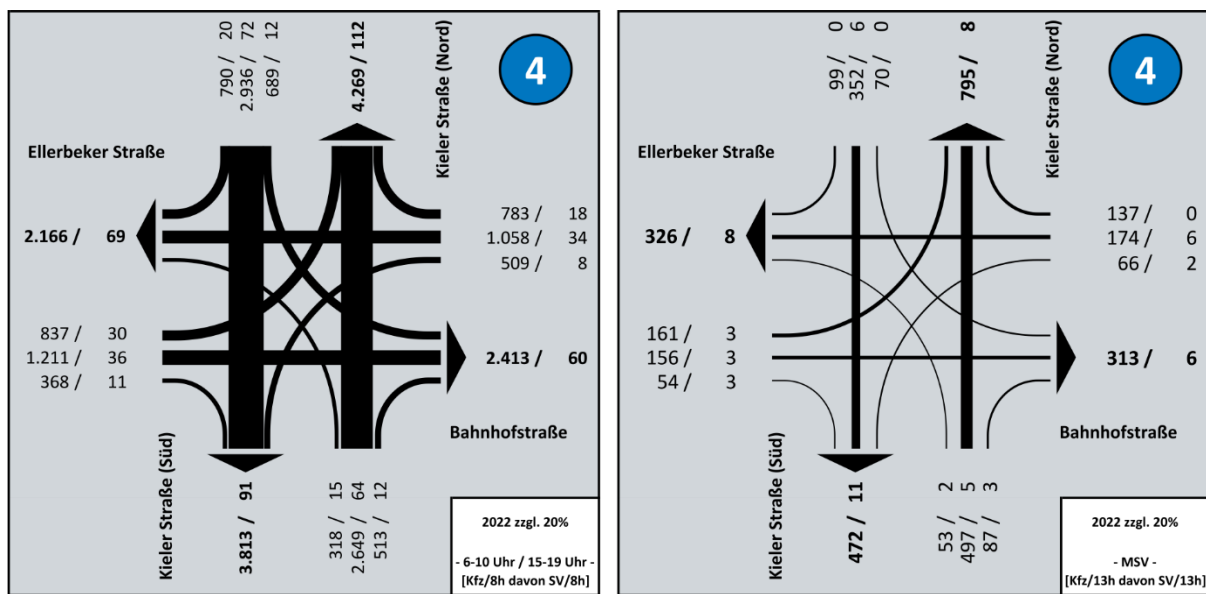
790 / 20
2.936 / 72
689 / 12

4.269 / 112

Kieler Straße (Nord)

4

Ellerbeker Straße

783 / 18
1.058 / 34
509 / 8

2.166 / 69

837 / 30
1.211 / 36
368 / 11

2.413 / 60

Bahnhofstraße

Kieler Straße (Süd)

3.813 / 91

318 / 15
2.649 / 64
513 / 12

2022 zzgl. 20%

- 6-10 Uhr / 15-19 Uhr -
[Kfz/8h davon SV/8h]

99 / 0
352 / 6
70 / 0

795 / 8

Kieler Straße (Nord)

4

Ellerbeker Straße

137 / 0
174 / 6
66 / 2

326 / 8

161 / 3
156 / 3
54 / 3

313 / 6

Bahnhofstraße

Kieler Straße (Süd)

472 / 11

53 / 2
497 / 5
87 / 3

2022 zzgl. 20%

- MSV -
[Kfz/13h davon SV/13h]